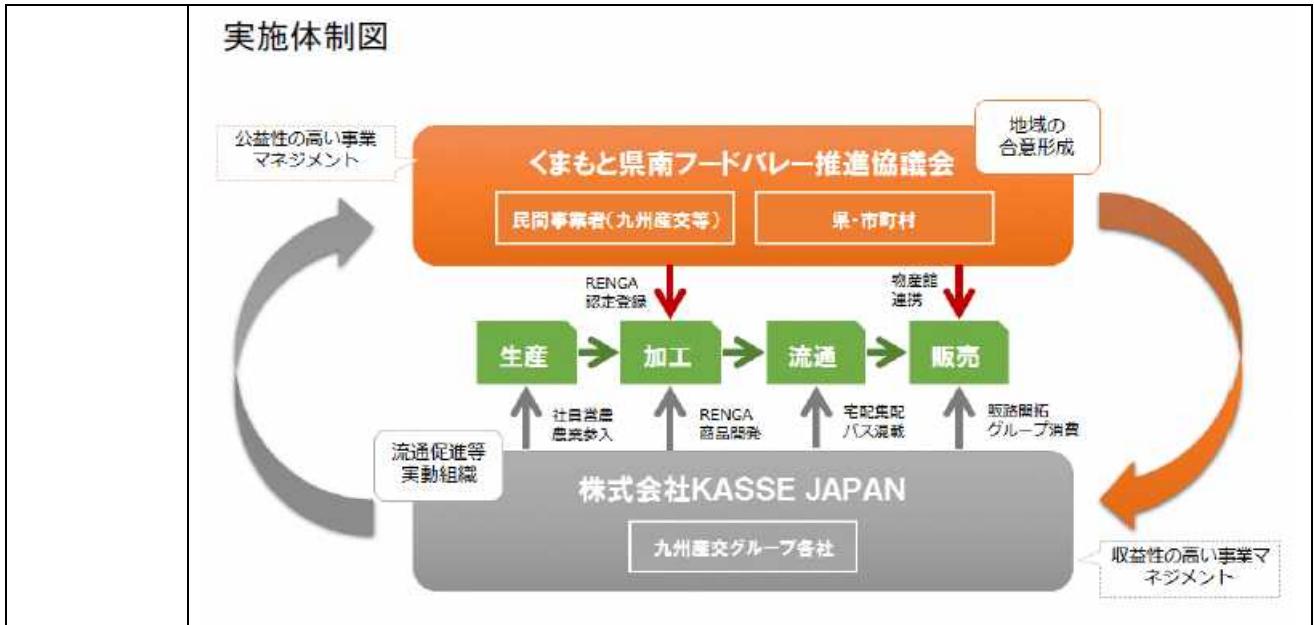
実施体制図

公益性の高い事業マネジメント

地域の合意形成

くまもと県南フードバレー推進協議会

民間事業者(九州産交等)

県・市町村

RENGA認定登録

物産館連携

生産

加工

流通

販売

社員営農農業参入

RENGA商品開発

宅配集配バス混載

販路開拓グループ消費

流通促進等実動組織

株式会社KASSE JAPAN

九州産交グループ各社

収益性の高い事業マネジメント